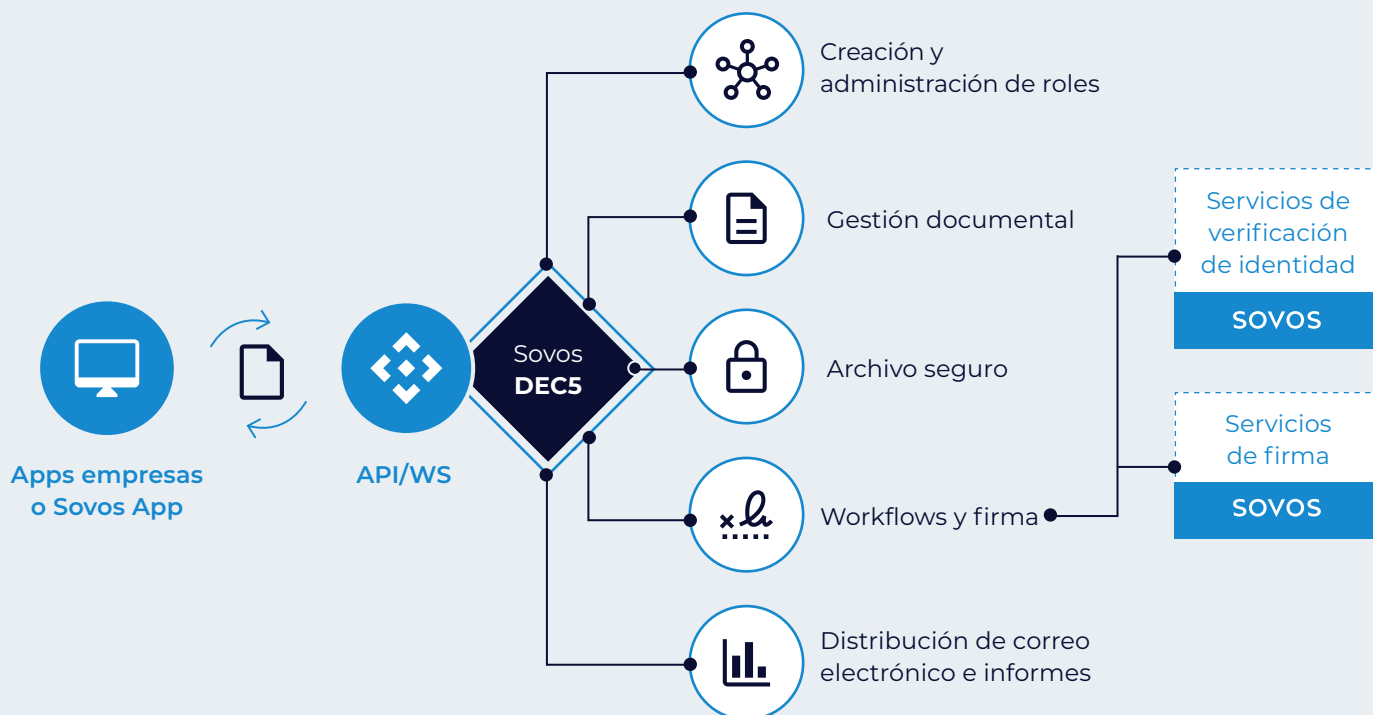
Apps empresas o Sovos App

API/WS

Sovos DEC5

Creación y administración de roles

Gestión documental

Archivo seguro

Workflows y firma

Distribución de correo electrónico e informes

Servicios de verificación de identidad

SOVOS

Servicios de firma

SOVOS